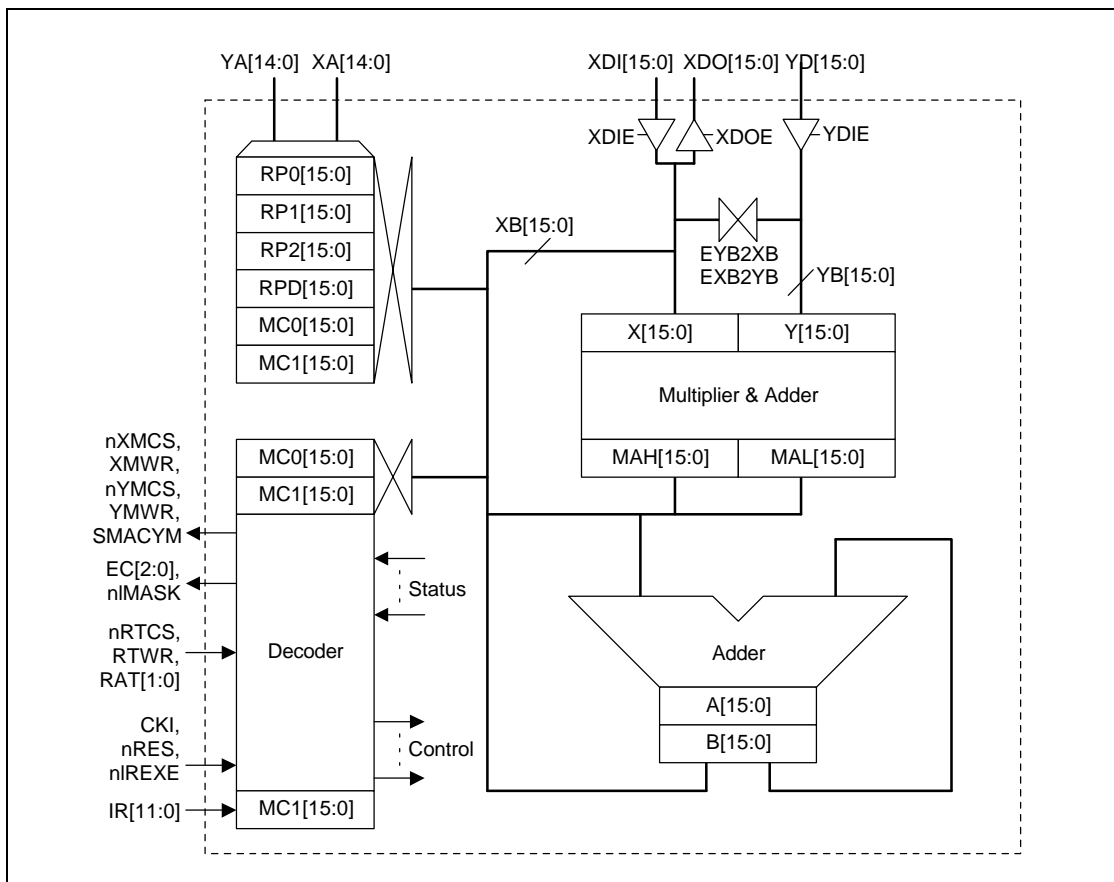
YA[14:0] XA[14:0]

XDI[15:0] XDO[15:0] YD[15:0]

XDIE XDOE YDIE

RP0[15:0]
RP1[15:0]
RP2[15:0]
RPD[15:0]
MC0[15:0]
MC1[15:0]

XB[15:0]

EYB2XB
EXB2YB

YB[15:0]

X[15:0] Y[15:0]

Multiplier & Adder

MAH[15:0] MAL[15:0]

nXMCS, XMWR, nYMCS, YMWR, SMACYM

MC0[15:0]
MC1[15:0]

EC[2:0], nIMASK

Status

nRTCS, RTWR, RAT[1:0]

Decoder

Adder

A[15:0]
B[15:0]

CKI, nRES, nIREXE

Control

IR[11:0]

MC1[15:0]